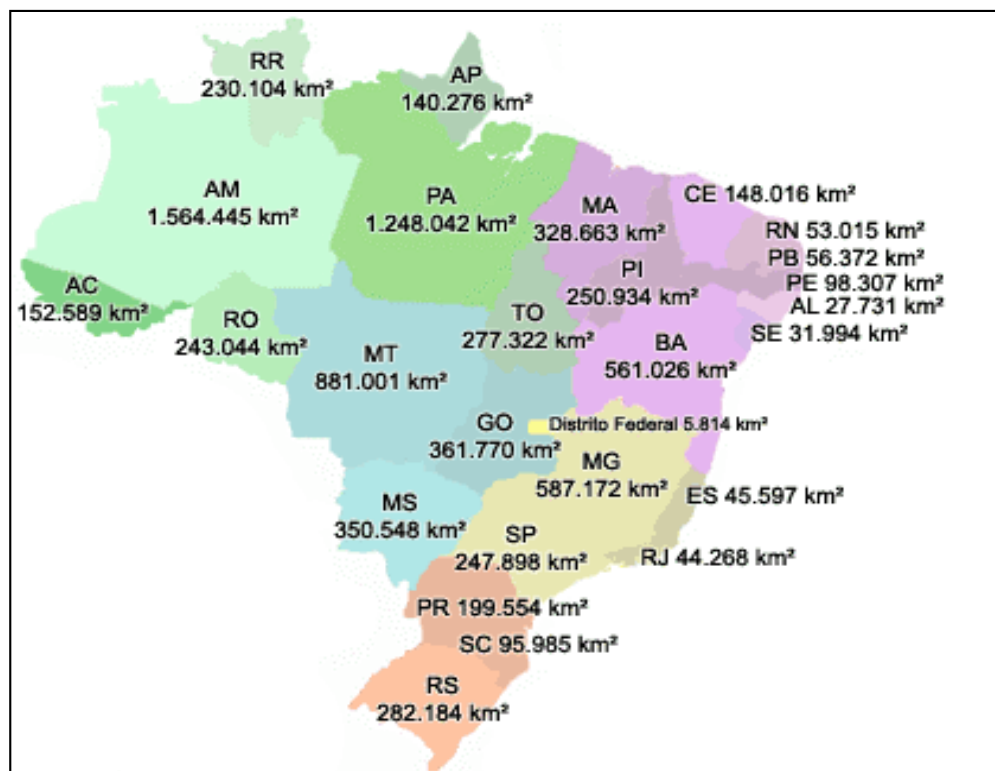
RR
230.104 km²

AP
140.276 km²

AM
1.564.445 km²

PA
1.248.042 km²

MA
328.663 km²

CE 148.016 km²

RN 53.015 km²

PB 56.372 km²

PE 98.307 km²

AL 27.731 km²

SE 31.994 km²

AC
152.589 km²

RO
243.044 km²

MT
881.001 km²

TO
277.322 km²

PI
250.934 km²

BA
561.026 km²

Distrito Federal 5.814 km²

GO
361.770 km²

MG
587.172 km²

ES 45.597 km²

MS
350.548 km²

SP
247.898 km²

RJ 44.268 km²

PR 199.554 km²

SC 95.985 km²

RS
282.184 km²